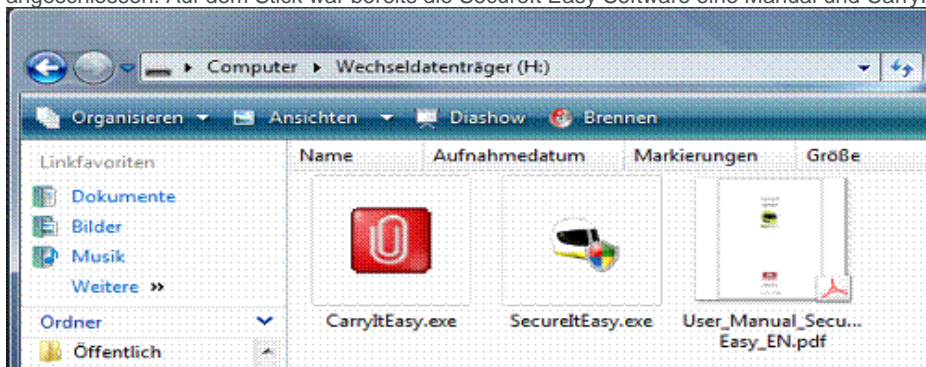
angeschlossen. Auf dem Stick war bereits die SecureIt Easy Software eine Manual und CarryI

Computer ▸ Wechseldatenträger (H:)

Organisieren ▾ Ansichten ▾ Diashow Brennen

Linkfavoriten
Dokumente
Bilder
Musik
Weitere »
Ordner
Öffentlich

| Name | Aufnahmedatum | Markierungen | Größe |
|---|---|---|---|

CarryItEasy.exe
SecureItEasy.exe
User_Manual_Secu... Easy_EN.pdf